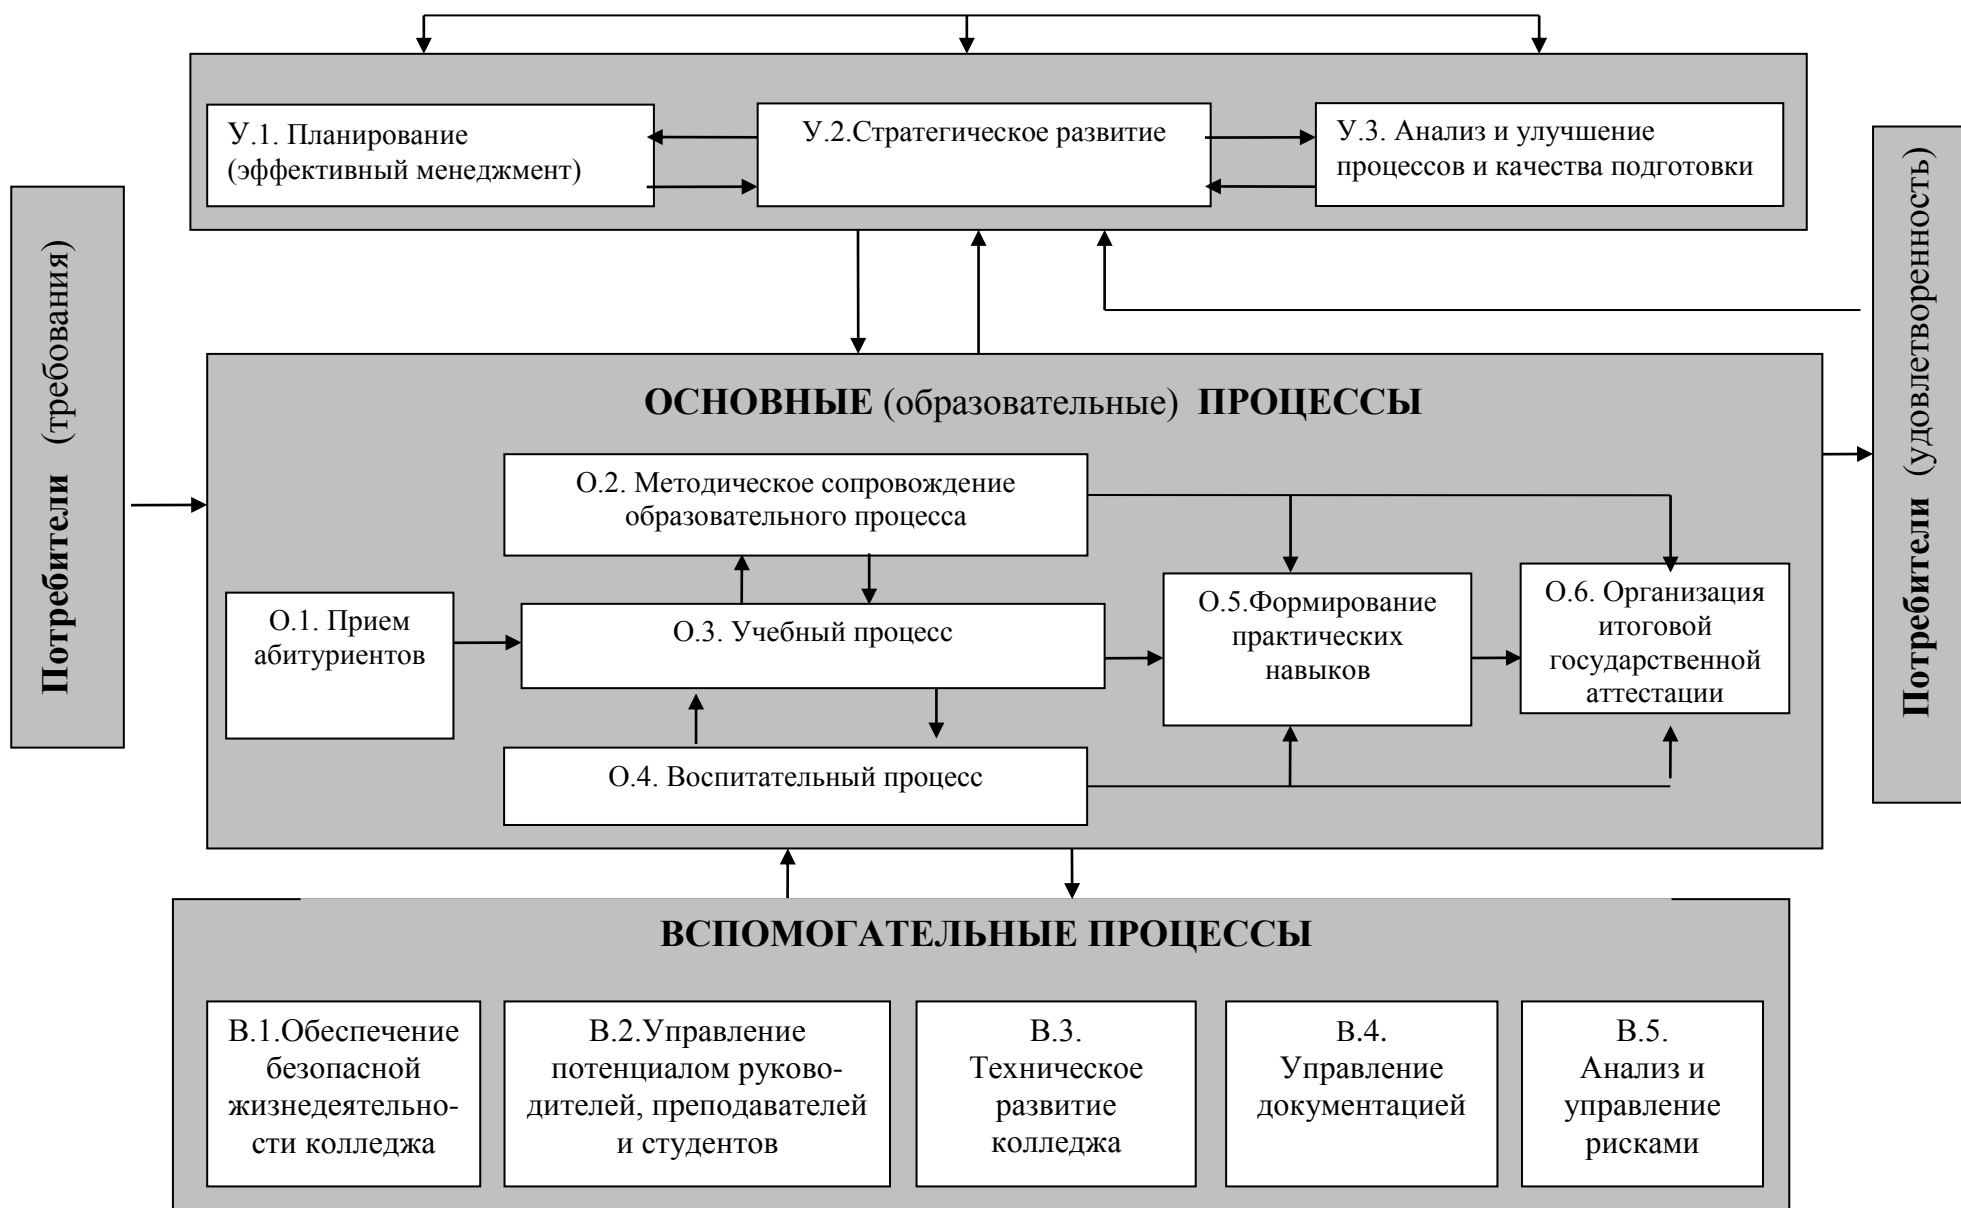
У.1. Планирование (эффективный менеджмент)

У.2.Стратегическое развитие

У.3. Анализ и улучшение процессов и качества подготовки

**Потребители** (требования)

**ОСНОВНЫЕ** (образовательные) **ПРОЦЕССЫ**

О.2. Методическое сопровождение образовательного процесса

О.1. Прием абитуриентов

О.3. Учебный процесс

О.5.Формирование практических навыков

О.6. Организация итоговой государственной аттестации

О.4. Воспитательный процесс

**Потребители** (удовлетворенность)

**ВСПОМОГАТЕЛЬНЫЕ ПРОЦЕССЫ**

В.1.Обеспечение безопасной жизнедеятельности колледжа

В.2.Управление потенциалом руководителей, преподавателей и студентов

В.3. Техническое развитие колледжа

В.4. Управление документацией

В.5. Анализ и управление рисками